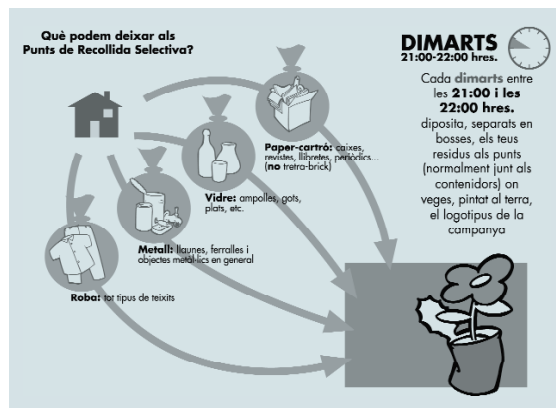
Què podem deixar als Punts de Recollida Selectiva?

DIMARTS
21:00-22:00 hres.

Cada dimarts entre les 21:00 i les 22:00 hres. diposita, separats en bosses, els teus residus als punts (normalment junt als contenidors) on veges, pintat al terra, el logotipus de la campanya

Paper-cartró: caixes, revistes, llibretes, periòdics... (no tretra-brick)

Vidre: ampolles, gots, plats, etc.

Metall: llaunes, ferralles i objectes metàl·lics en general

Roba: tot tipus de teixits